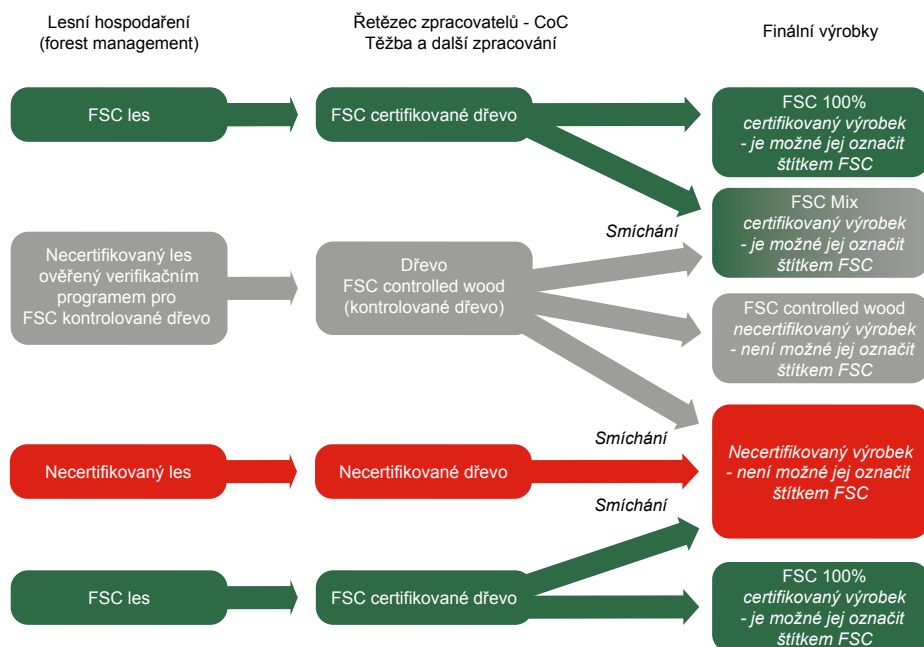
Lesní hospodaření
(forest management)

Řetězec zpracovatelů - CoC
Těžba a další zpracování

Finální výrobky

FSC les

FSC certifikované dřevo

FSC 100%
*certifikovaný výrobek - je možné jej označit štítkem FSC*

*Smíchání*

FSC Mix
*certifikovaný výrobek - je možné jej označit štítkem FSC*

Necertifikovaný les ověřený verifikačním programem pro FSC kontrolované dřevo

Dřevo
FSC controlled wood
(kontrolované dřevo)

FSC controlled wood
*necertifikovaný výrobek - není možné jej označit štítkem FSC*

*Smíchání*

Necertifikovaný les

Necertifikované dřevo

*Necertifikovaný výrobek - není možné jej označit štítkem FSC*

*Smíchání*

FSC les

FSC certifikované dřevo

FSC 100%
*certifikovaný výrobek - je možné jej označit štítkem FSC*